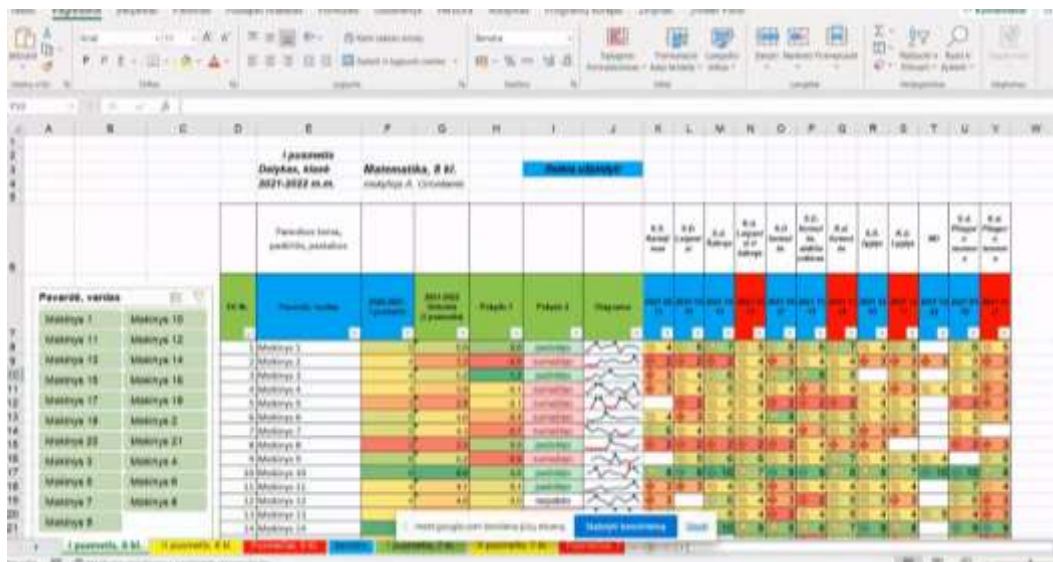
I pusmetis
Dalykas, klasė
2021-2022 m.m.

Matematika, 8 kl.
mokytoja A. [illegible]

Pamokos tema, pažymiai, pastabos

Pavardė, vardas

Pavardė, vardas

Mokinys 1
Mokinys 10
Mokinys 11
Mokinys 12
Mokinys 13
Mokinys 14
Mokinys 15
Mokinys 16
Mokinys 17
Mokinys 18
Mokinys 19
Mokinys 2
Mokinys 20
Mokinys 21
Mokinys 3
Mokinys 4
Mokinys 5
Mokinys 6
Mokinys 7
Mokinys 8
Mokinys 9

1 Mokinys 1
2 Mokinys 2
3 Mokinys 3
4 Mokinys 4
5 Mokinys 5
6 Mokinys 6
7 Mokinys 7
8 Mokinys 8
9 Mokinys 9
10 Mokinys 10
11 Mokinys 11
12 Mokinys 12
13 Mokinys 13
14 Mokinys 14

I pusmetis, 8 kl.
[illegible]